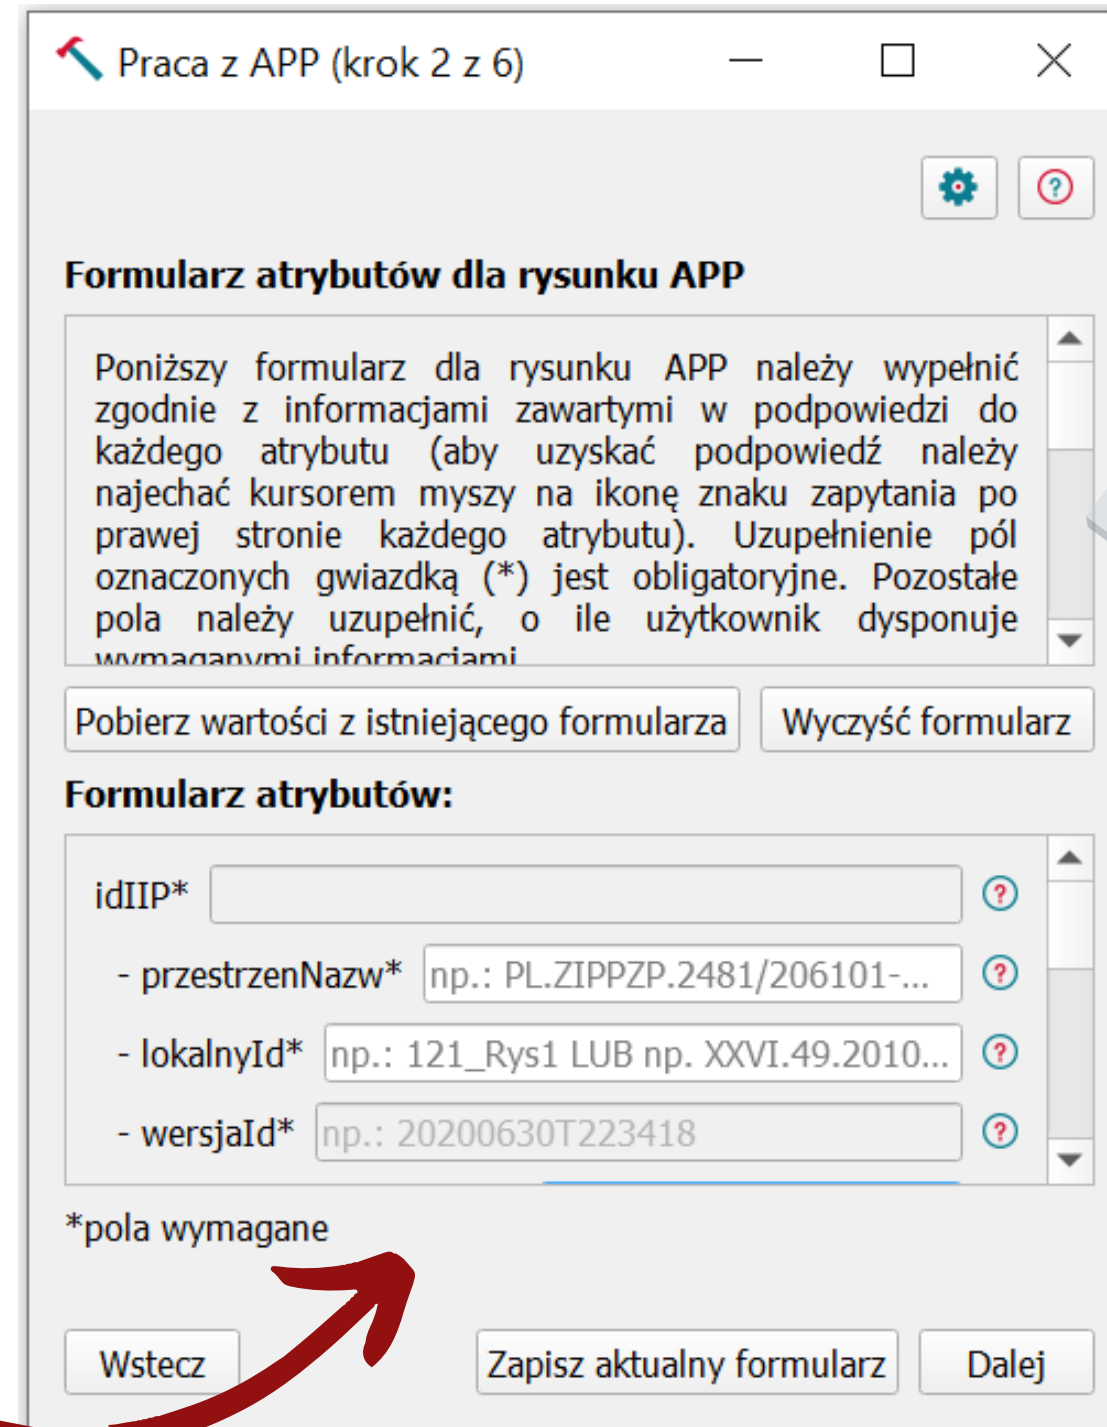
Praca z APP (krok 2 z 6)

Formularz atrybutów dla rysunku APP

Poniższy formularz dla rysunku APP należy wypełnić zgodnie z informacjami zawartymi w podpowiedzi do każdego atrybutu (aby uzyskać podpowiedź należy najechać kursorem myszy na ikonę znaku zapytania po prawej stronie każdego atrybutu). Uzupełnienie pól oznaczonych gwiazdką (*) jest obligatoryjne. Pozostałe pola należy uzupełnić, o ile użytkownik dysponuje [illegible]

Pobierz wartości z istniejącego formularza

Wyczyść formularz

Formularz atrybutów:

idIIP*

- przestrzenNazw* np.: PL.ZIPPZP.2481/206101-...

- lokalnyId* np.: 121_Rys1 LUB np. XXVI.49.2010...

- wersjaId* np.: 20200630T223418

*pola wymagane

Wstecz

Zapisz aktualny formularz

Dalej